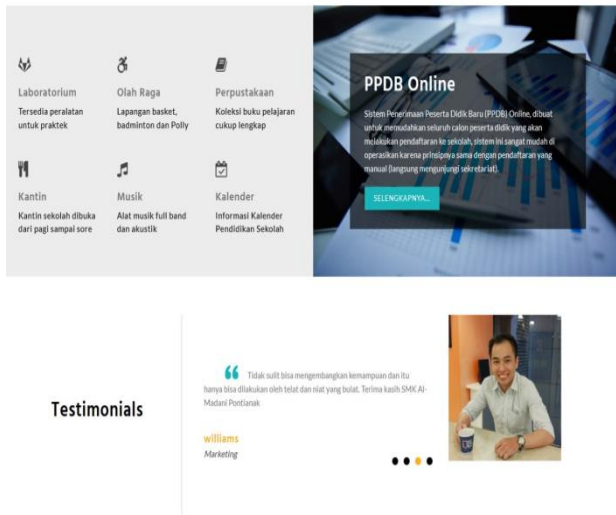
Laboratorium
Tersedia peralatan untuk praktek

Olah Raga
Lapangan basket, badminton dan Polly

Perpustakaan
Koleksi buku pelajaran cukup lengkap

Kantin
Kantin sekolah dibuka dari pagi sampai sore

Musik
Alat musik full band dan akustik

Kalender
Informasi Kalender Pendidikan Sekolah

PPDB Online

Sistem Penerimaan Peserta Didik Baru (PPDB) Online, dibuat untuk memudahkan seluruh calon peserta didik yang akan melakukan pendaftaran ke sekolah, sistem ini sangat mudah di operasikan karena prinsipnya sama dengan pendaftaran yang manual (langsung mengunjungi sekretariat).

SELENGKAPNYA...

Testimonials

Tidak sulit bisa mengembangkan kemampuan dan itu hanya bisa dilakukan oleh telat dan niat yang bulat. Terima kasih SMK Al-Madani Pontianak

williams
Marketing